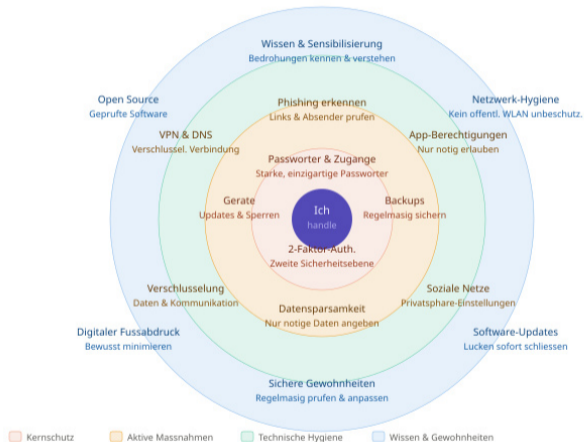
Wissen & Sensibilisierung
Bedrohungen kennen & verstehen

Open Source
Geprufte Software

Netzwerk-Hygiene
Kein offentl. WLAN unbeschutz.

Phishing erkennen
Links & Absender prufen

VPN & DNS
Verschlussel. Verbindung

App-Berechtigungen
Nur notig erlauben

Passworter & Zugange
Starke, einzigartige Passworter

Gerate
Updates & Sperren

Ich
handle

Backups
Regelmasig sichern

2-Faktor-Auth.
Zweite Sicherheitsebene

Verschlusselung
Daten & Kommunikation

Soziale Netze
Privatsphare-Einstellungen

Datensparsamkeit
Nur notige Daten angeben

Digitaler Fussabdruck
Bewusst minimieren

Software-Updates
Lucken sofort schliessen

Sichere Gewohnheiten
Regelmasig prufen & anpassen

Kernschutz
Aktive Massnahmen
Technische Hygiene
Wissen & Gewohnheiten